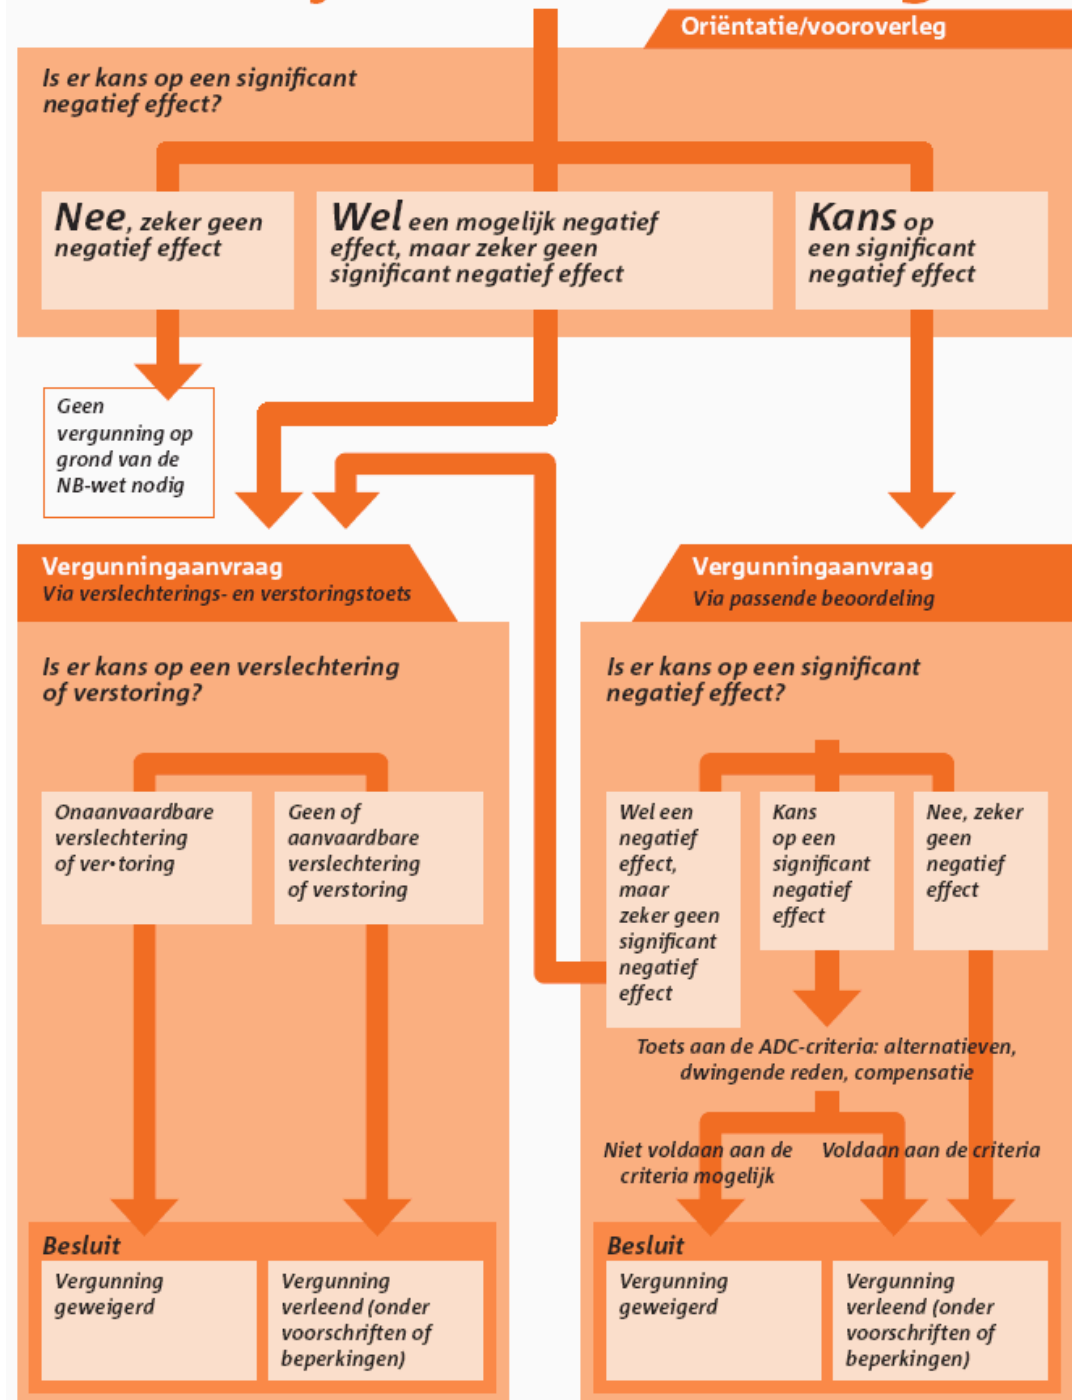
Oriëntatie/vooroverleg

Is er kans op een significant negatief effect?

Nee, zeker geen negatief effect

Wel een mogelijk negatief effect, maar zeker geen significant negatief effect

Kans op een significant negatief effect

Geen vergunning op grond van de NB-wet nodig

Vergunningaanvraag
Via verslechterings- en verstoringstoets

Vergunningaanvraag
Via passende beoordeling

Is er kans op een verslechtering of verstoring?

Onaanvaardbare verslechtering of ver•toring

Geen of aanvaardbare verslechtering of verstoring

Is er kans op een significant negatief effect?

Wel een negatief effect, maar zeker geen significant negatief effect

Kans op een significant negatief effect

Nee, zeker geen negatief effect

Toets aan de ADC-criteria: alternatieven, dwingende reden, compensatie

Niet voldaan aan de criteria mogelijk

Voldaan aan de criteria

Besluit

Vergunning geweigerd

Vergunning verleend (onder voorschriften of beperkingen)

Besluit

Vergunning geweigerd

Vergunning verleend (onder voorschriften of beperkingen)